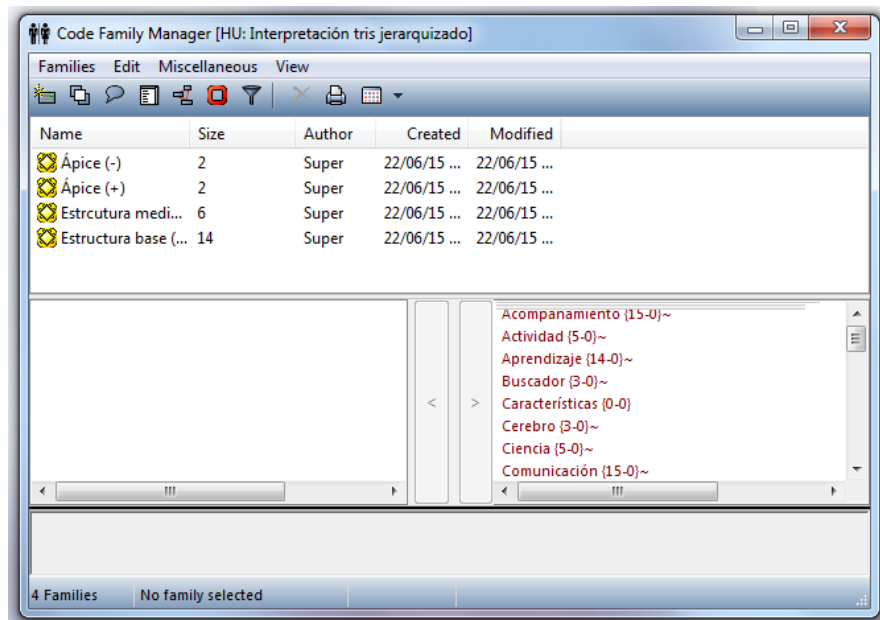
Code Family Manager [HU: Interpretación tris jerarquizado]

Families Edit Miscellaneous View

| Name | Size | Author | Created | Modified |
|---|---|---|---|---|
| Ápice (-) | 2 | Super | 22/06/15 ... | 22/06/15 ... |
| Ápice (+) | 2 | Super | 22/06/15 ... | 22/06/15 ... |
| Estrcutura medi... | 6 | Super | 22/06/15 ... | 22/06/15 ... |
| Estructura base (... | 14 | Super | 22/06/15 ... | 22/06/15 ... |

<
>

Acompanamiento {15-0}~
Actividad {5-0}~
Aprendizaje {14-0}~
Buscador {3-0}~
Características {0-0}
Cerebro {3-0}~
Ciencia {5-0}~
Comunicación {15-0}~

4 Families No family selected